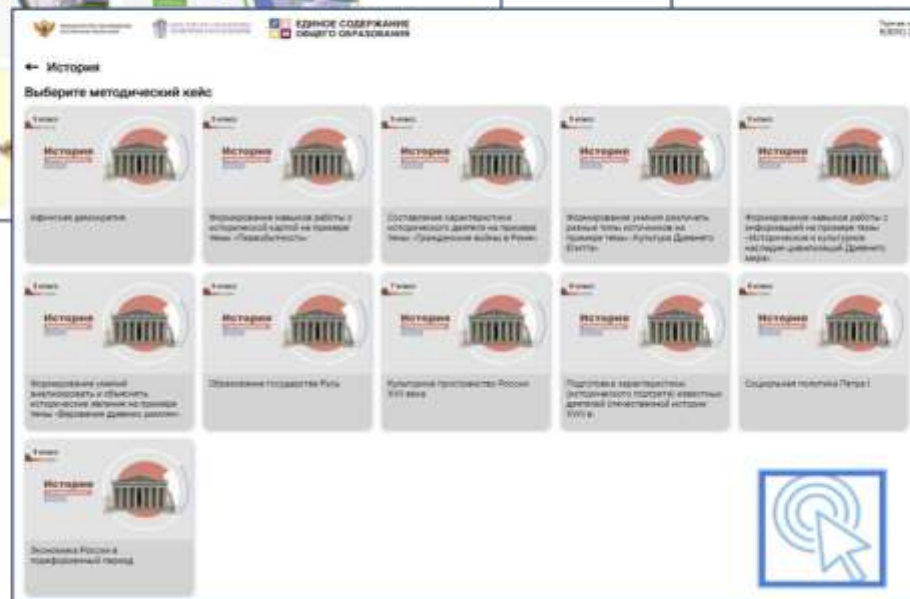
ЕДИНОЕ СОДЕРЖАНИЕ ОБЩЕГО ОБРАЗОВАНИЯ

← История

Выберите методический кейс

История

Афинская демократия

История

Формирование навыков работы с исторической картой на примере темы «Первобытность»

История

Составление характеристики исторического деятеля на примере темы «Гражданские войны в Риме»

История

Формирование умения различать разные типы источников на примере темы «Культура Древнего Египта»

История

Формирование навыков работы с информацией на примере темы «Историческое и культурное наследие цивилизаций Древнего мира»

История

Формирование умений анализировать и объяснять исторические явления на примере темы «Вероучения древних религий»

История

Образование государства Русь

История

Культурное пространство России XVII века

История

Подготовка к характеристике (исторического портрета) известных деятелей отечественной истории XVIII в.

История

Социальная политика Петра I

История

Экономика России в пореформенный период